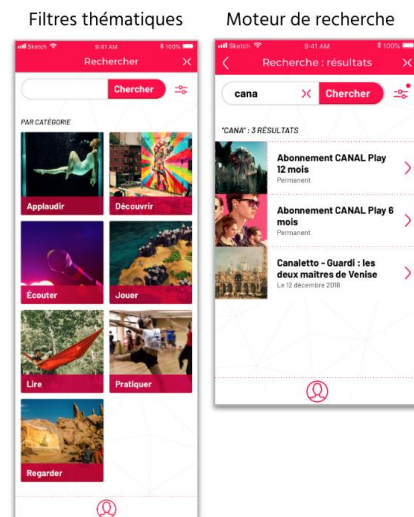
Filtres thématiques

Sketch 9:41 AM 100%

Rechercher

Chercher

PAR CATÉGORIE

Applaudir

Découvrir

Écouter

Jouer

Lire

Pratiquer

Regarder

Moteur de recherche

Sketch 9:41 AM 100%

Recherche : résultats

cana

Chercher

"CANA" : 3 RÉSULTATS

Abonnement CANAL Play 12 mois
Permanent

Abonnement CANAL Play 6 mois
Permanent

Canaletto - Guardi : les deux maîtres de Venise
Le 12 décembre 2018